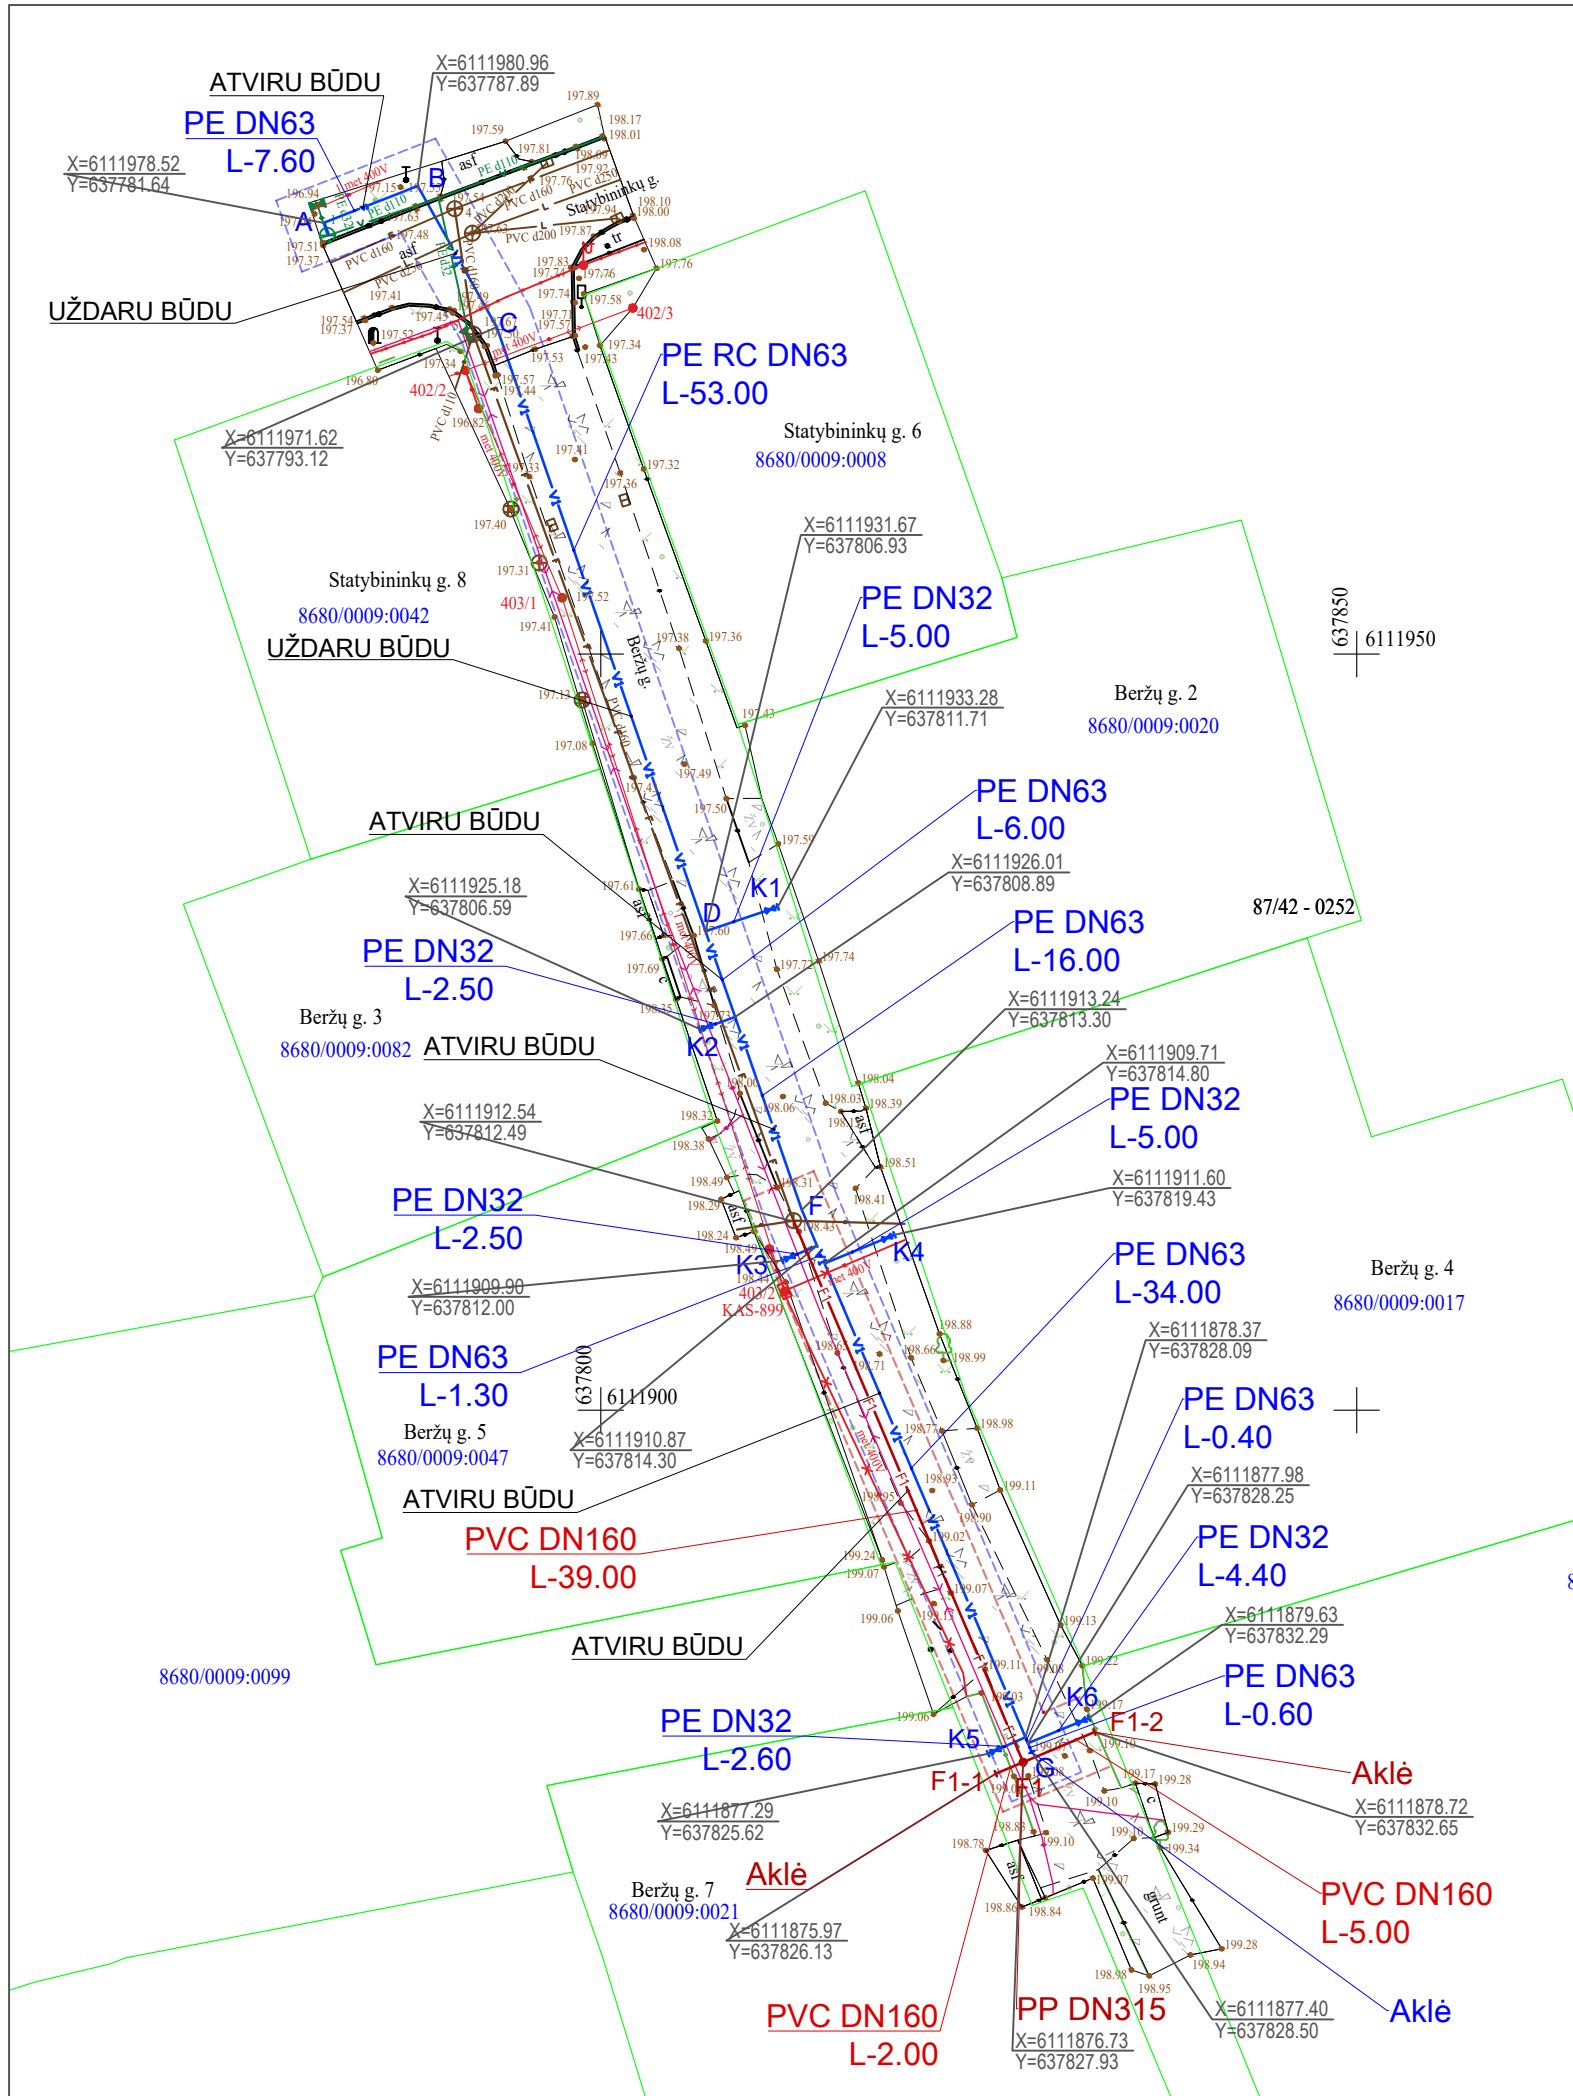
ATVIRU BŪDU
PE DN63
L-7.60
X=6111980.96
Y=637787.89
X=6111978.52
Y=637781.64
A
B
C
Statybininkų g.
UŽDARU BŪDU
402/3
402/2
PE RC DN63
L-53.00
X=6111971.62
Y=637793.12
Statybininkų g. 6
8680/0009:0008
X=6111931.67
Y=637806.93
Statybininkų g. 8
8680/0009:0042
403/1
UŽDARU BŪDU
PE DN32
L-5.00
Beržų g.
637850
6111950
X=6111933.28
Y=637811.71
Beržų g. 2
8680/0009:0020
PE DN63
L-6.00
ATVIRU BŪDU
K1
D
X=6111926.01
Y=637808.89
X=6111925.18
Y=637806.59
87/42 - 0252
PE DN63
L-16.00
PE DN32
L-2.50
K2
Beržų g. 3
8680/0009:0082
ATVIRU BŪDU
X=6111913.24
Y=637813.30
X=6111909.71
Y=637814.80
PE DN32
L-5.00
X=6111912.54
Y=637812.49
X=6111911.60
Y=637819.43
F
PE DN32
L-2.50
K3
K4
X=6111909.90
Y=637812.00
403/2
KAS-899
PE DN63
L-34.00
Beržų g. 4
8680/0009:0017
PE DN63
L-1.30
637800
6111900
X=6111878.37
Y=637828.09
Beržų g. 5
8680/0009:0047
X=6111910.87
Y=637814.30
PE DN63
L-0.40
ATVIRU BŪDU
X=6111877.98
Y=637828.25
PVC DN160
L-39.00
PE DN32
L-4.40
ATVIRU BŪDU
X=6111879.63
Y=637832.29
8680/0009:0099
PE DN63
L-0.60
K6
PE DN32
L-2.60
K5
F1-2
G
F1-1
Aklė
X=6111877.29
Y=637825.62
X=6111878.72
Y=637832.65
Aklė
Beržų g. 7
8680/0009:0021
PVC DN160
L-5.00
X=6111875.97
Y=637826.13
PP DN315
X=6111877.40
Y=637828.50
Aklė
PVC DN160
L-2.00
X=6111876.73
Y=637827.93